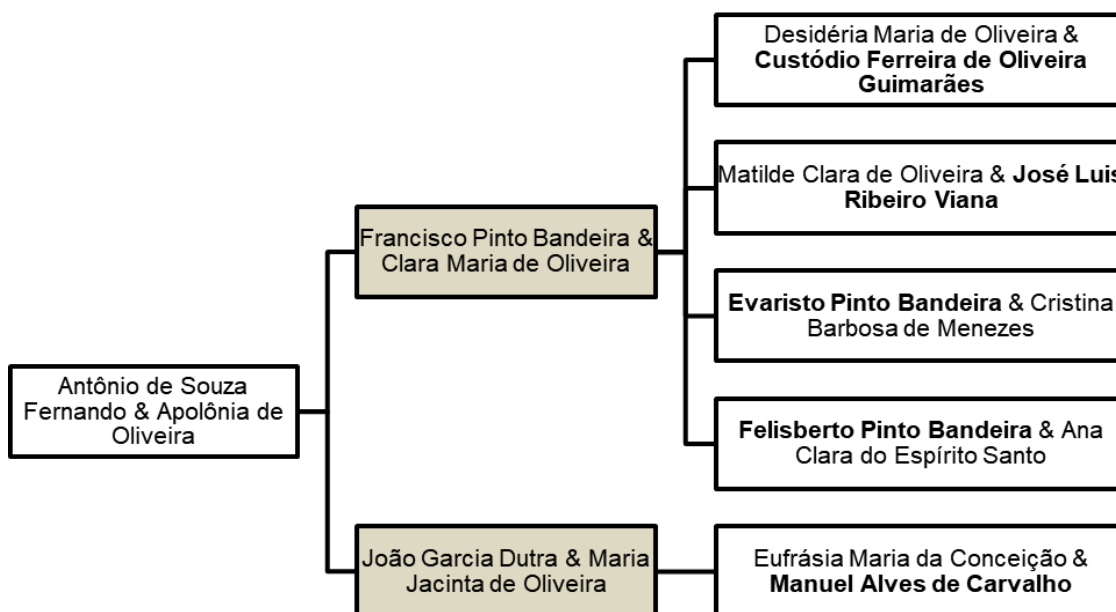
Antônio de Souza Fernando & Apolônia de Oliveira

Francisco Pinto Bandeira & Clara Maria de Oliveira

Desidéria Maria de Oliveira & Custódio Ferreira de Oliveira Guimarães

Matilde Clara de Oliveira & José Luis Ribeiro Viana

Evaristo Pinto Bandeira & Cristina Barbosa de Menezes

Felisberto Pinto Bandeira & Ana Clara do Espírito Santo

João Garcia Dutra & Maria Jacinta de Oliveira

Eufrásia Maria da Conceição & Manuel Alves de Carvalho